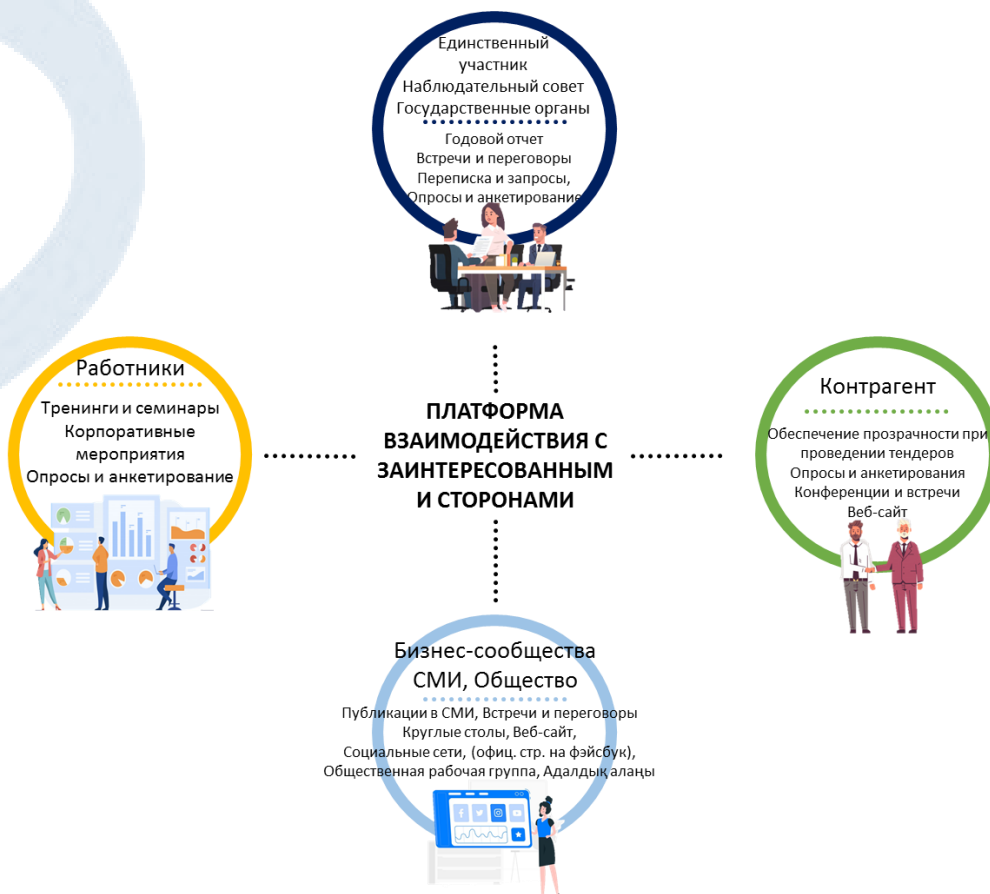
Единственный участник
Наблюдательный совет
Государственные органы

Годовой отчет
Встречи и переговоры
Переписка и запросы,
Опросы и анкетирование

Работники

Тренинги и семинары
Корпоративные мероприятия
Опросы и анкетирование

ПЛАТФОРМА ВЗАИМОДЕЙСТВИЯ С ЗАИНТЕРЕСОВАННЫМ И СТОРОНАМИ

Контрагент

Обеспечение прозрачности при проведении тендеров
Опросы и анкетирования
Конференции и встречи
Веб-сайт

Бизнес-сообщества
СМИ, Общество

Публикации в СМИ, Встречи и переговоры
Круглые столы, Веб-сайт,
Социальные сети, (офиц. стр. на фэйсбук),
Общественная рабочая группа, Адалдық алаңы